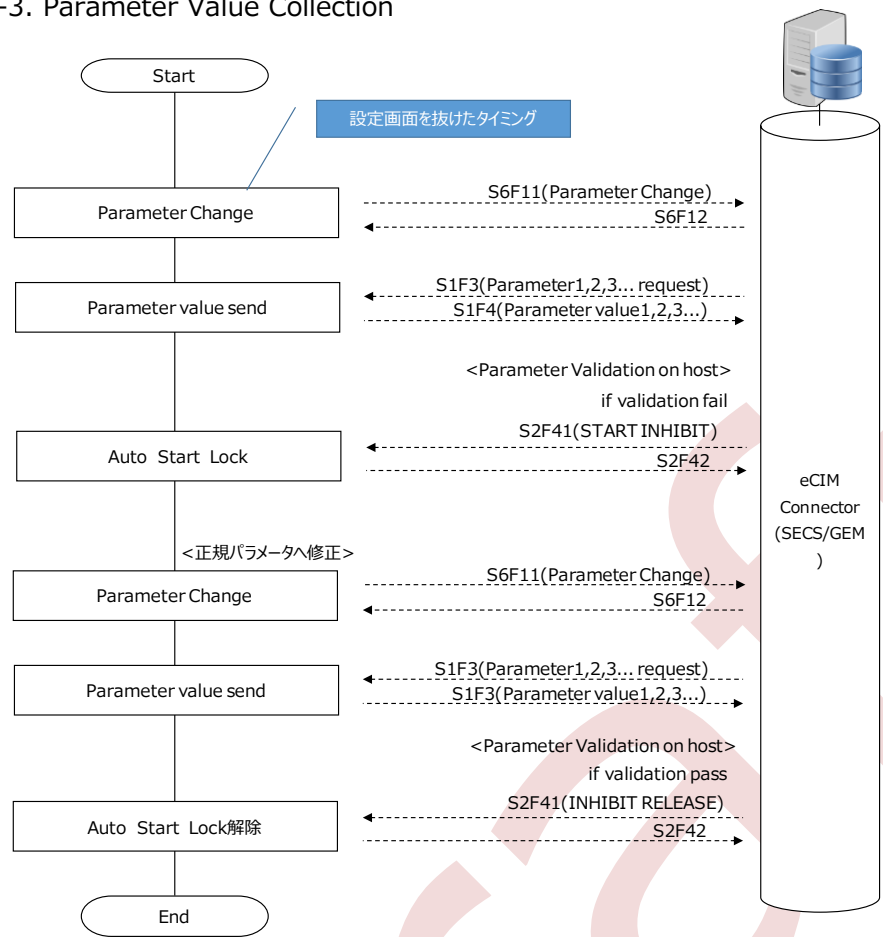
-3. Parameter Value Collection

Start

設定画面を抜けたタイミング

Parameter Change

S6F11(Parameter Change)

S6F12

Parameter value send

S1F3(Parameter1,2,3... request)

S1F4(Parameter value1,2,3...)

<Parameter Validation on host>

if validation fail

Auto Start Lock

S2F41(START INHIBIT)

S2F42

eCIM Connector (SECS/GEM )

<正規パラメータへ修正>

Parameter Change

S6F11(Parameter Change)

S6F12

Parameter value send

S1F3(Parameter1,2,3... request)

S1F3(Parameter value1,2,3...)

<Parameter Validation on host>

if validation pass

Auto Start Lock解除

S2F41(INHIBIT RELEASE)

S2F42

End